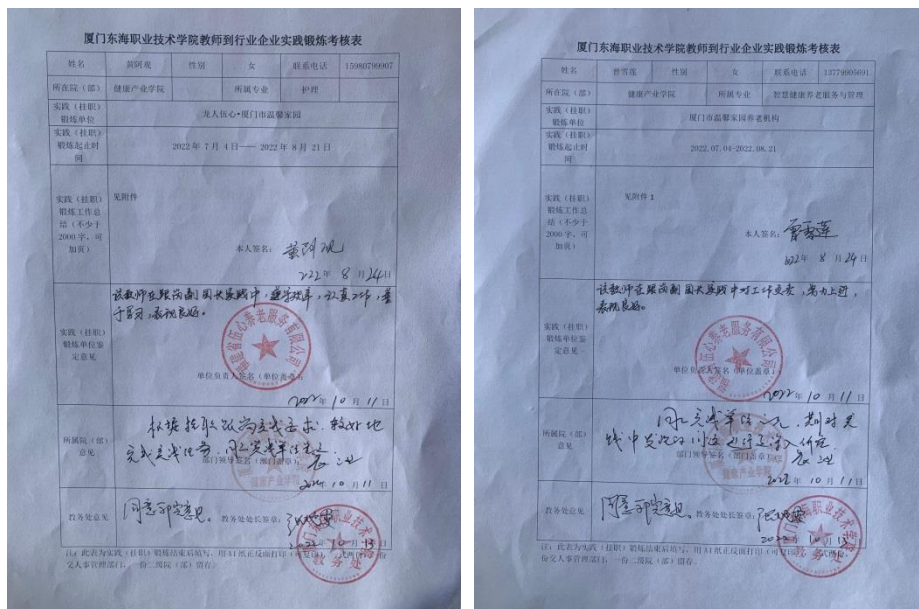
厦门东海职业技术学院教师到行业企业实践锻炼考核表

| 姓名 | 黄阿观 | 性别 | 女 | 联系电话 | 15080799907 |
|---|---|---|---|---|---|
| 所在院（部） | 健康产业学院 | | 所属专业 | 护理 | |
| 实践（挂职）锻炼单位 | 龙人佰心·厦门市温馨家园 | | | | |
| 实践（挂职）锻炼起止时间 | 2022 年 7 月 4 日—— 2022 年 8 月 21 日 | | | | |
| 实践（挂职）锻炼工作总结（不少于2000字，可加页） | 见附件 本人签名：黄阿观 2022年 8 月 24日 | | | | |
| 实践（挂职）锻炼单位鉴定意见 | 该教师在跟岗期间认真实践中，遵守规章，认真工作，善于学习，表现良好。 单位负责人签名（单位盖章） 2022年 10 月 11 日 | | | | |
| 所属院（部）意见 | 积极按照要求完成任务，较好地完成实践任务，同意考核合格。 部门领导签名（部门盖章） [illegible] 2022 10 11 日 | | | | |
| 教务处意见 | 同意部门意见。 教务处处长签章：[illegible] 2022 10 13 | | | | |

注：此表为实践（挂职）锻炼结束后填写，用A3纸正反面打印（可双页），一式两份，一份交人事管理部门，一份二级院（部）留存。

厦门东海职业技术学院教师到行业企业实践锻炼考核表

| 姓名 | 曾雪莲 | 性别 | 女 | 联系电话 | 13779905691 |
|---|---|---|---|---|---|
| 所在院（部） | 健康产业学院 | | 所属专业 | 智慧健康养老服务与管理 | |
| 实践（挂职）锻炼单位 | 厦门市温馨家园养老机构 | | | | |
| 实践（挂职）锻炼起止时间 | 2022.07.04-2022.08.21 | | | | |
| 实践（挂职）锻炼工作总结（不少于2000字，可加页） | 见附件1 本人签名：曾雪莲 2022年 8 月 24 日 | | | | |
| 实践（挂职）锻炼单位鉴定意见 | 该教师在跟岗期间认真踏实工作负责，努力上进，表现良好。 单位负责人签名（单位盖章） 2022年 10 月 11 日 | | | | |
| 所属院（部）意见 | 同意考核合格，期间实践中表现认真，达到锻炼效果。 部门领导签名（部门盖章） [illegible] 2022 年 10 月 11 日 | | | | |
| 教务处意见 | 同意部门意见。 教务处处长签章：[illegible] 2022 10 13 | | | | |

注：此表为实践（挂职）锻炼结束后填写，用A3纸正反面打印（可双页），一式两份，一份交人事管理部门，一份二级院（部）留存。